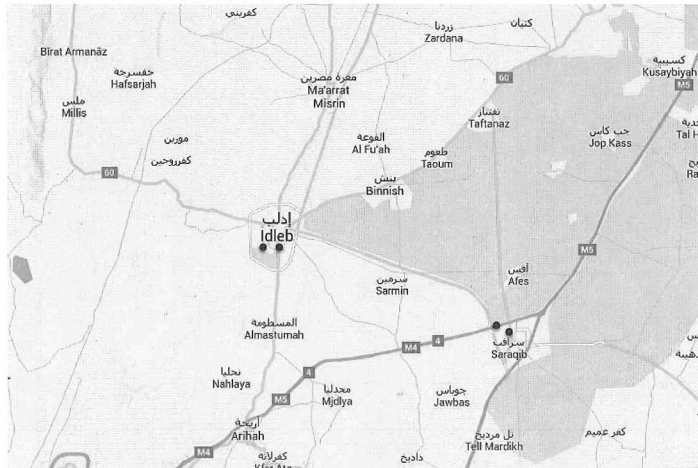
كفرتين
Bīrat Armanāz
خفسرجة
Hafsarjah
ملس
Millis
60
كفروحين
مورين
معرة مصرين
Ma'arrat
Misrīn
زردنا
Zardana
كفتين
60
تفتناز
Taftanaz
الفوعة
Al Fu'ah
طعوم
Taoum
بنش
Binnish
جب كاس
Jop Kass
كسيبية
Kusaybiyah
Tal H
Ra
إدلب
Idleb
M5
سرمين
Sarmin
أفس
Afes
المسطومة
Almastumah
M4
4
سراقب
Saraqib
نحليا
Nahlaya
4
M5
محمبل
Mjdlya
جوباس
Jawbas
أريحا
Arihah
M4
كفرلاتة
تل مرديخ
Tell Mardikh
كفر عميم
داديخ